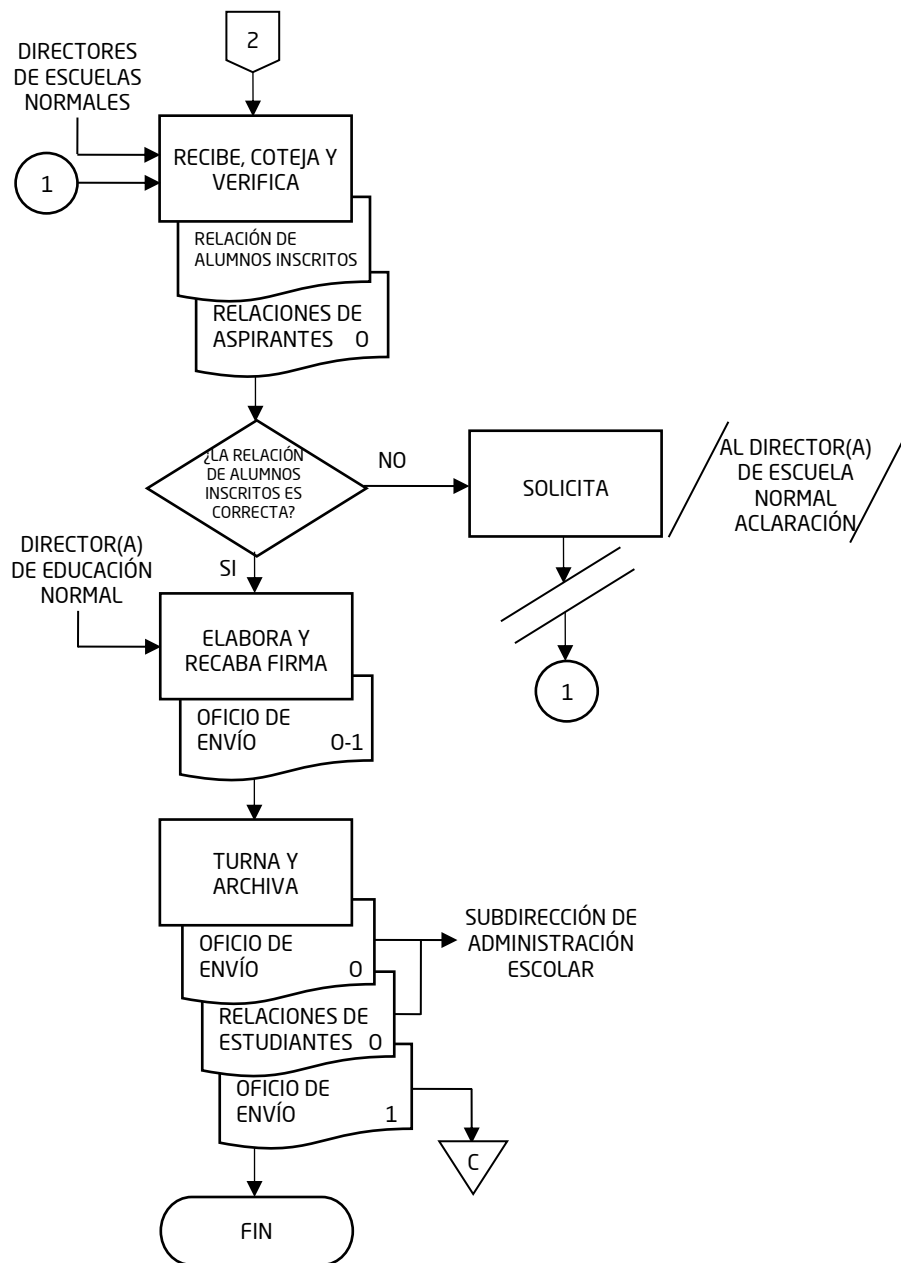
2

DIRECTORES DE ESCUELAS NORMALES

1

RECIBE, COTEJA Y VERIFICA

RELACIÓN DE ALUMNOS INSCRITOS

RELACIONES DE ASPIRANTES O

¿LA RELACIÓN DE ALUMNOS INSCRITOS ES CORRECTA?

NO

SOLICITA

AL DIRECTOR(A) DE ESCUELA NORMAL ACLARACIÓN

1

SI

DIRECTOR(A) DE EDUCACIÓN NORMAL

ELABORA Y RECABA FIRMA

OFICIO DE ENVÍO O-1

TURNA Y ARCHIVA

OFICIO DE ENVÍO O

SUBDIRECCIÓN DE ADMINISTRACIÓN ESCOLAR

RELACIONES DE ESTUDIANTES O

OFICIO DE ENVÍO 1

C

FIN